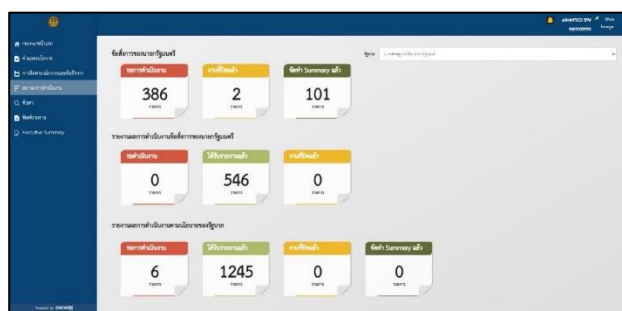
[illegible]
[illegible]
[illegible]
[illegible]
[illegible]
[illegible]
Executive Summary

ข้อสั่งการของนายกรัฐมนตรี

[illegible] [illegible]

| รอการดำเนินงาน | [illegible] | จัดทำ Summary แล้ว |
|---|---|---|
| 386 | 2 | 101 |
| รายการ | รายการ | รายการ |

รายงานผลการดำเนินงานข้อสั่งการของนายกรัฐมนตรี

| รอดำเนินงาน | ได้รับรายงานแล้ว | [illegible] |
|---|---|---|
| 0 | 546 | 0 |
| รายการ | รายการ | รายการ |

รายงานผลการดำเนินงานตามนโยบายของรัฐบาล

| รอการดำเนินงาน | ได้รับรายงานแล้ว | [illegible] | จัดทำ Summary แล้ว |
|---|---|---|---|
| 6 | 1245 | 0 | 0 |
| รายการ | รายการ | รายการ | รายการ |

admin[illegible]
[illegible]

Powered by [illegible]